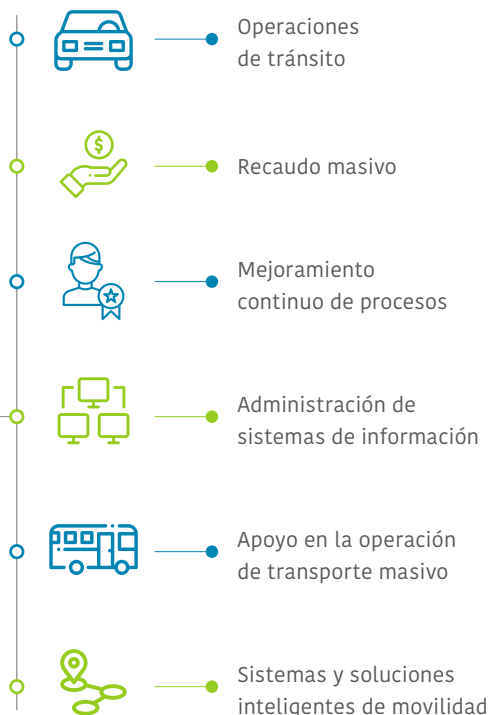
Operaciones de tránsito

$

Recaudo masivo

Mejoramiento continuo de procesos

Administración de sistemas de información

Apoyo en la operación de transporte masivo

Sistemas y soluciones inteligentes de movilidad